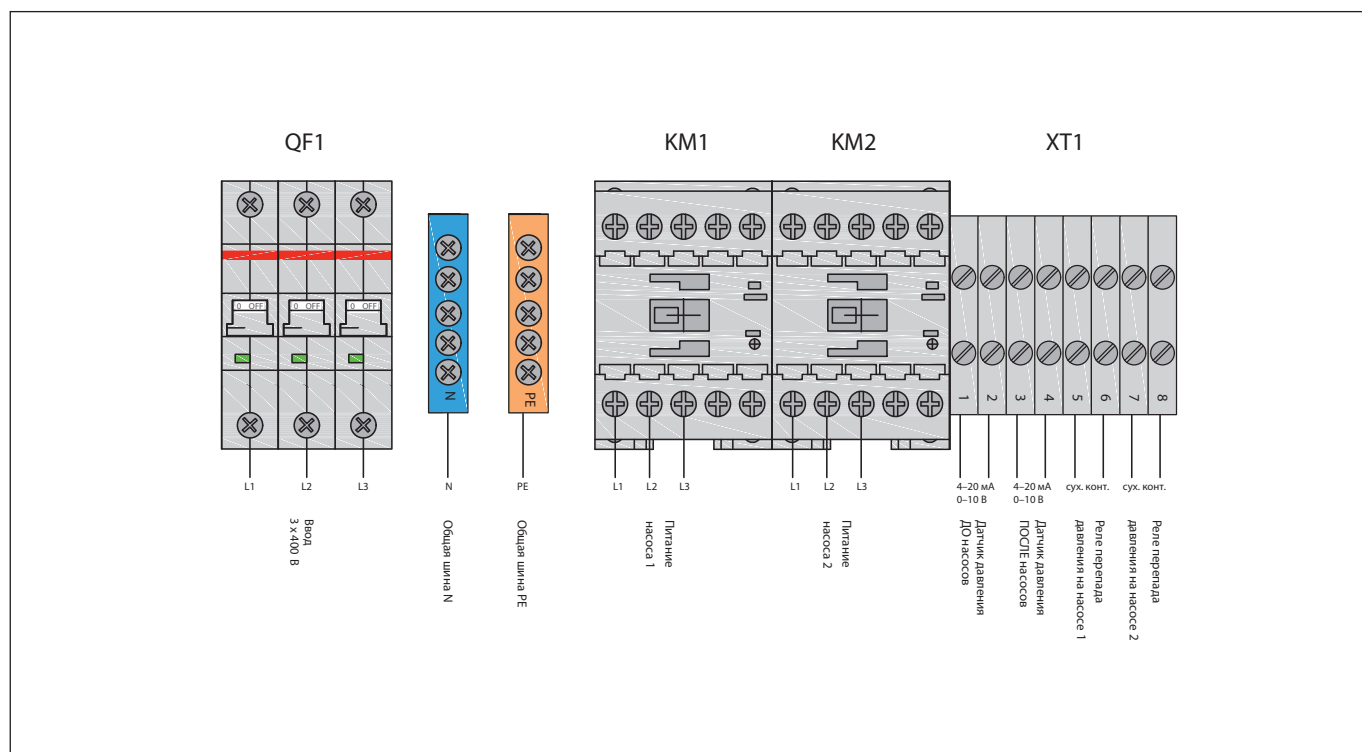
QF1

KM1

KM2

XT1

0 OFF

0 OFF

0 OFF

N

PE

1 2 3 4 5 6 7 8

L1 L2 L3

N

PE

L1 L2 L3

L1 L2 L3

4–20 мА
0–10 В

4–20 мА
0–10 В

сух. конт.

сух. конт.

Ввод
3 х 400 В

Общая шина N

Общая шина PE

Питание
насоса 1

Питание
насоса 2

Датчик давления
ДО насосов

Датчик давления
ПОСЛЕ насосов

Реле перепада
давления на насосе 1

Реле перепада
давления на насосе 2